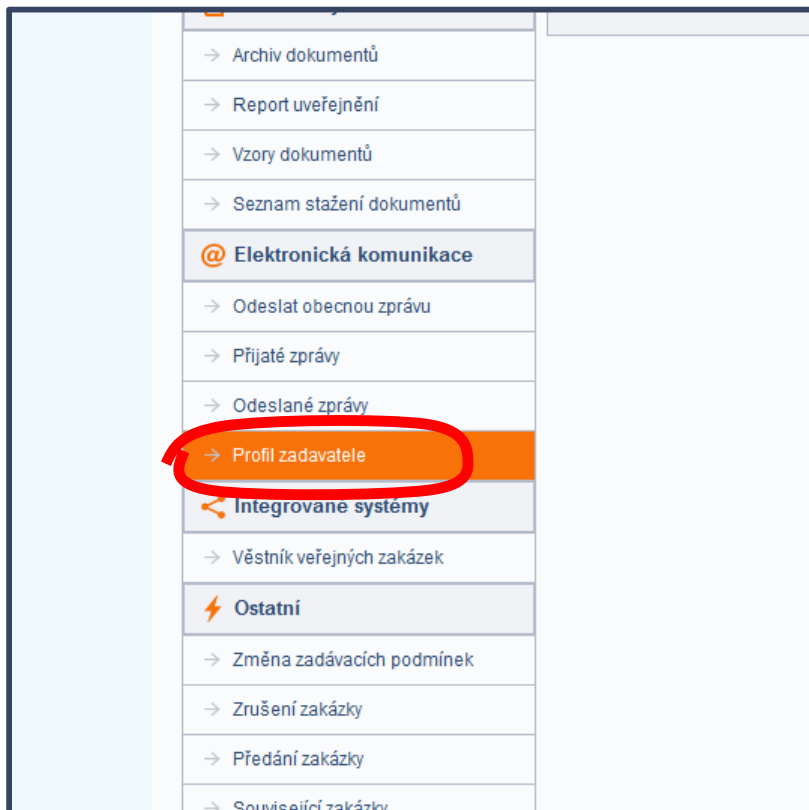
→ Archiv dokumentů

→ Report uveřejnění

→ Vzory dokumentů

→ Seznam stažení dokumentů

@ Elektronická komunikace

→ Odeslat obecnou zprávu

→ Přijaté zprávy

→ Odeslané zprávy

→ Profil zadavatele

Integrované systémy

→ Věstník veřejných zakázek

Ostatní

→ Změna zadávacích podmínek

→ Zrušení zakázky

→ Předání zakázky

→ Související zakázky